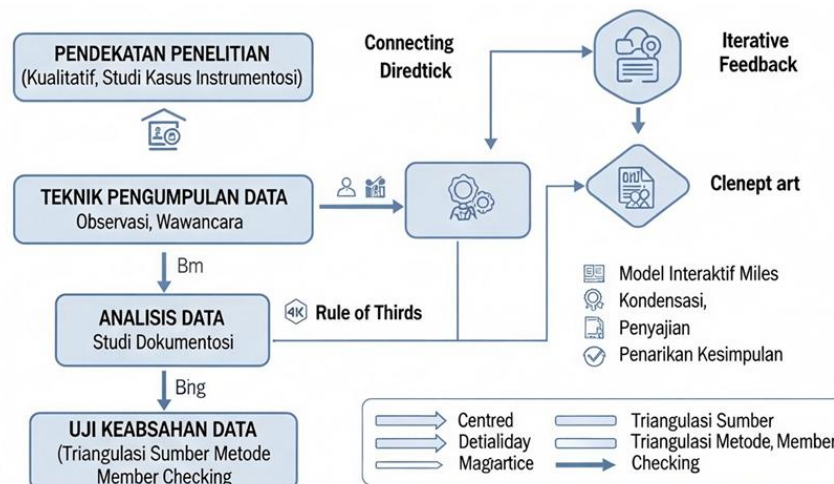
PENDEKATAN PENELITIAN
(Kualitatif, Studi Kasus Instrumentosi)

Connecting
Diredtick

Iterative
Feedback

TEKNIK PENGUMPULAN DATA
Observasi, Wawancara

Clenept art

Bm

Model Interaktif Miles
Kondensasi,
Penyajian
Penarikan Kesimpulan

ANALISIS DATA
Studi Dokumentosi

4K Rule of Thirds

Bng

UJI KEABSAHAN DATA
(Triangulasi Sumber Metode
Member Checking

Centred
Detialiday
Magartice

Triangulasi Sumber
Triangulasi Metode, Member
Checking